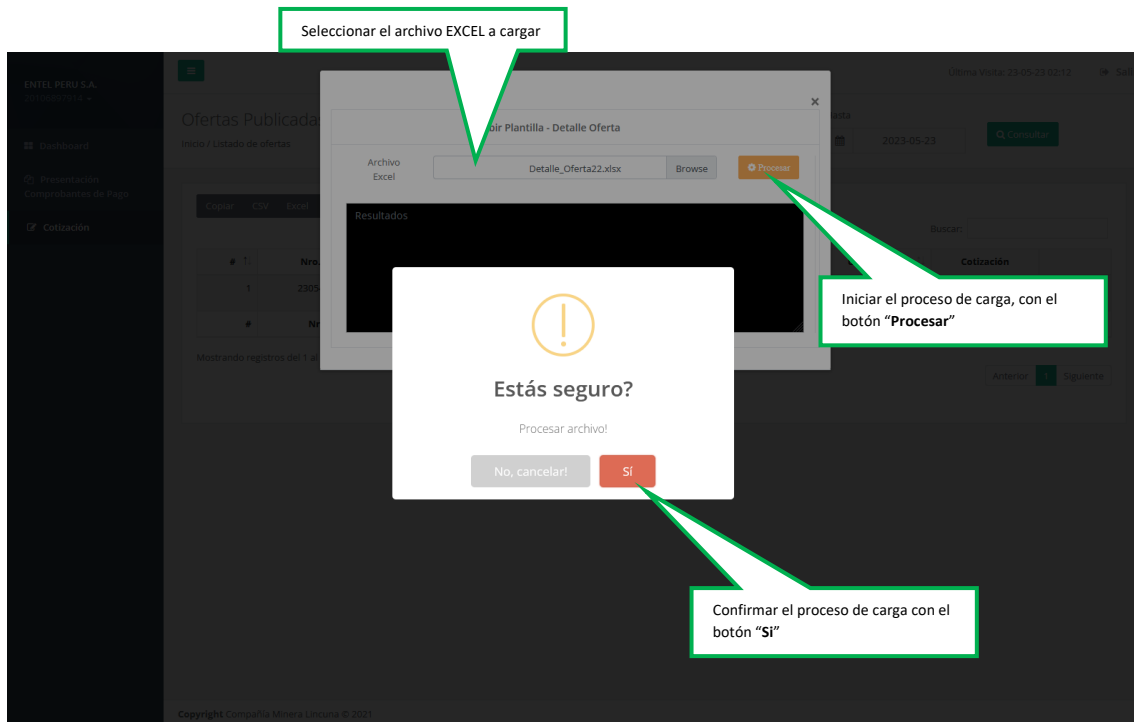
Seleccionar el archivo EXCEL a cargar

ENTEL PERU S.A.

Dashboard

Presentación Comprobantes de Pago

Cotización

Ofertas Publicadas

Inicio / Listado de ofertas

Última Visita: 23-05-23 02:12

Sali

2023-05-23

Consultar

Copiar CSV Excel

Buscar:

#

Nro.

Cotización

1

#

Mostrando registros del 1 al

Anterior 1 Siguiente

Copyright Compañía Minera Lincuna © 2021

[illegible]ir Plantilla - Detalle Oferta

Archivo Excel

Detalle_Oferta22.xlsx

Browse

Procesar

Resultados

Iniciar el proceso de carga, con el botón “Procesar”

Estás seguro?

Procesar archivo!

No, cancelar!

Sí

Confirmar el proceso de carga con el botón “Si”